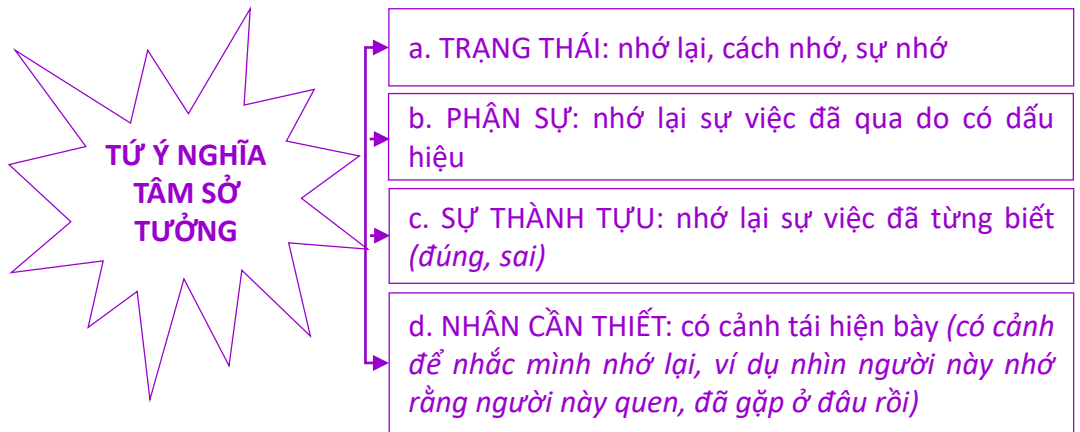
TỨ Ý NGHĨA TÂM SỞ TƯỞNG

a. TRẠNG THÁI: nhớ lại, cách nhớ, sự nhớ

b. PHẬN SỰ: nhớ lại sự việc đã qua do có dấu hiệu

c. SỰ THÀNH TỰU: nhớ lại sự việc đã từng biết *(đúng, sai)*

d. NHÂN CẦN THIẾT: có cảnh tái hiện bày *(có cảnh để nhắc mình nhớ lại, ví dụ nhìn người này nhớ rằng người này quen, đã gặp ở đâu rồi)*